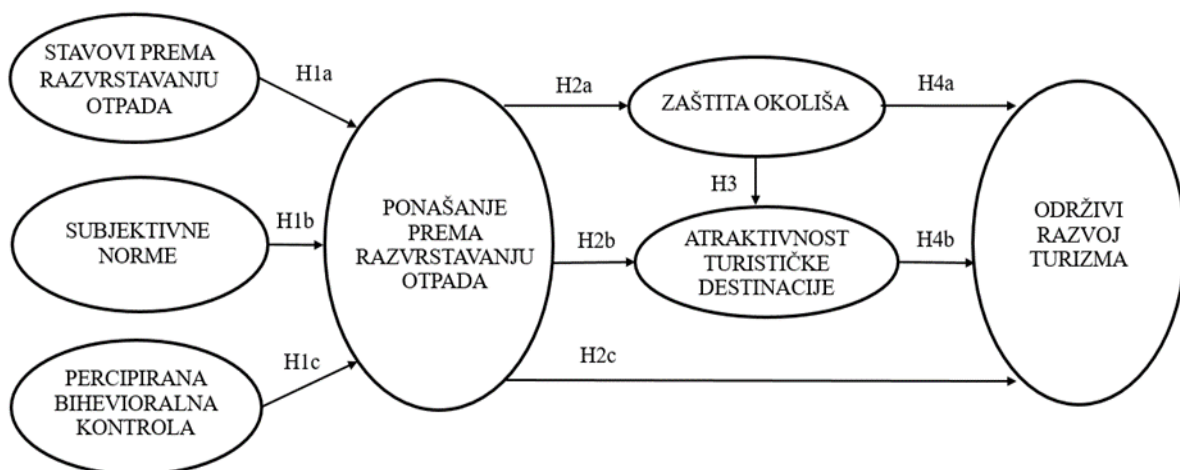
STAVOVI PREMA RAZVRSTAVANJU OTPADA

H1a

H2a

ZAŠTITA OKOLIŠA

H4a

H3

SUBJEKTIVNE NORME

H1b

PONAŠANJE PREMA RAZVRSTAVANJU OTPADA

H2b

ATRAKTIVNOST TURISTIČKE DESTINACIJE

H4b

ODRŽIVI RAZVOJ TURIZMA

H2c

PERCIPIRANA BIHEVIORALNA KONTROLA

H1c